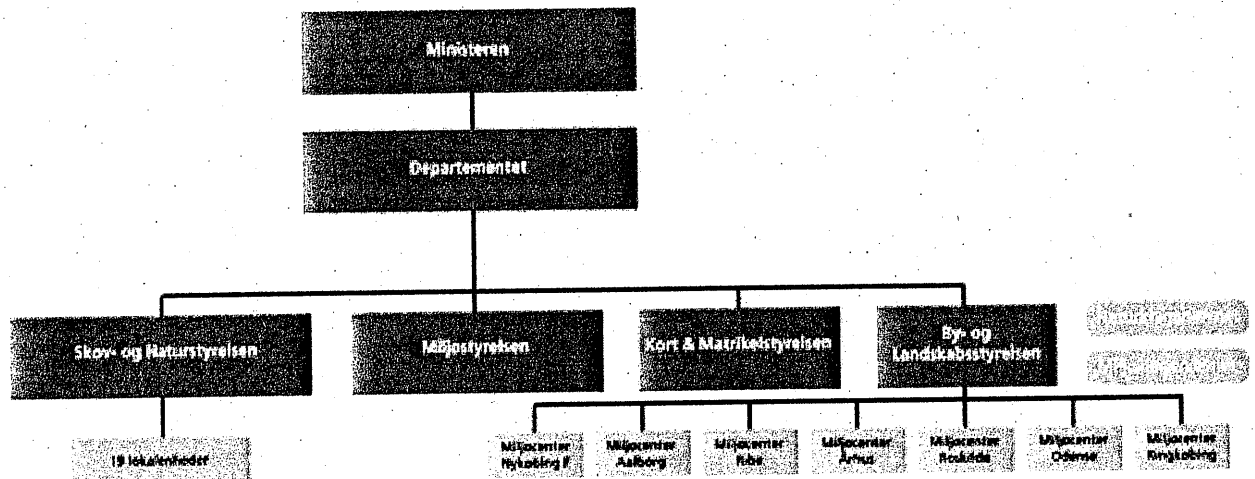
Ministeren

Departementet

Skov- og Naturstyrelsen

Miljøstyrelsen

Kort & Matrikelstyrelsen

By- og Landskabsstyrelsen

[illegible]

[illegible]

19 lokalenheder

Miljøcenter Nykøbing F

Miljøcenter Aalborg

Miljøcenter Ribe

Miljøcenter Århus

Miljøcenter Roskilde

Miljøcenter Odense

Miljøcenter Ringkøbing